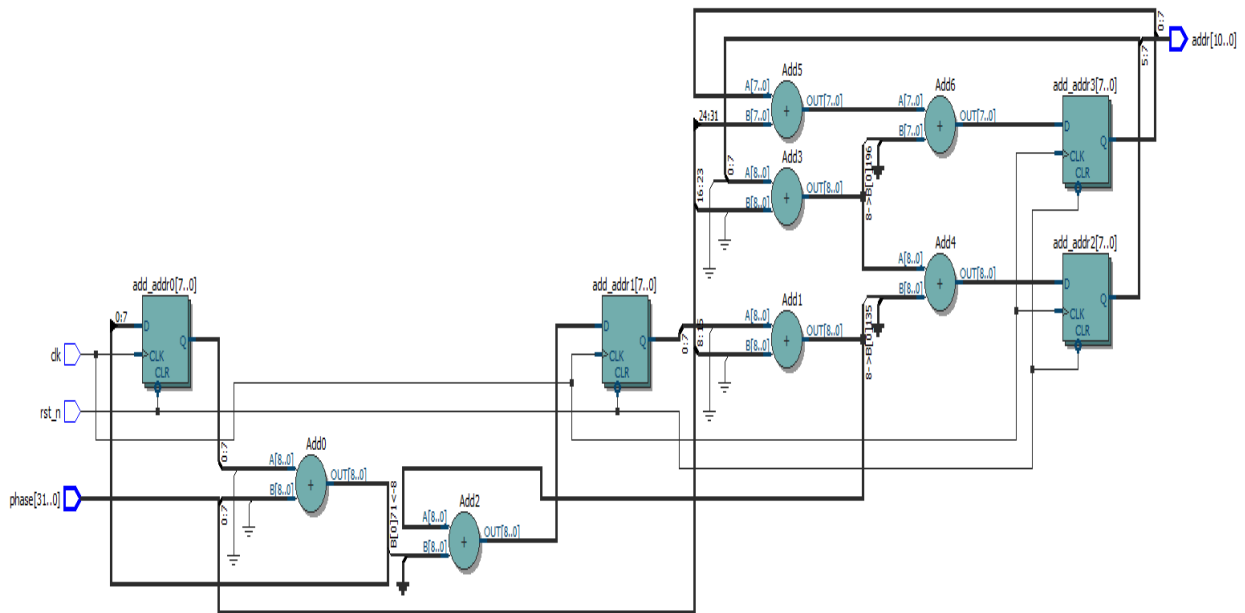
addr[10..0]
0:7
5:7
Add5
A[7..0]
B[7..0]
OUT[7..0]
+
Add6
A[7..0]
B[7..0]
OUT[7..0]
+
add_addr3[7..0]
D
Q
CLK
CLR
24:31
Add3
A[8..0]
B[8..0]
OUT[8..0]
+
0:7
16:23
8->B[0]196
Add4
A[8..0]
B[8..0]
OUT[8..0]
+
add_addr2[7..0]
D
Q
CLK
CLR
add_addr0[7..0]
0:7
D
Q
CLK
CLR
add_addr1[7..0]
D
Q
CLK
CLR
Add1
A[8..0]
B[8..0]
OUT[8..0]
+
0:7
8:15
8->B[0]135
clk
rst_n
Add0
0:7
A[8..0]
B[8..0]
OUT[8..0]
+
phase[31..0]
0:7
8->B[0]71
Add2
A[8..0]
B[8..0]
OUT[8..0]
+